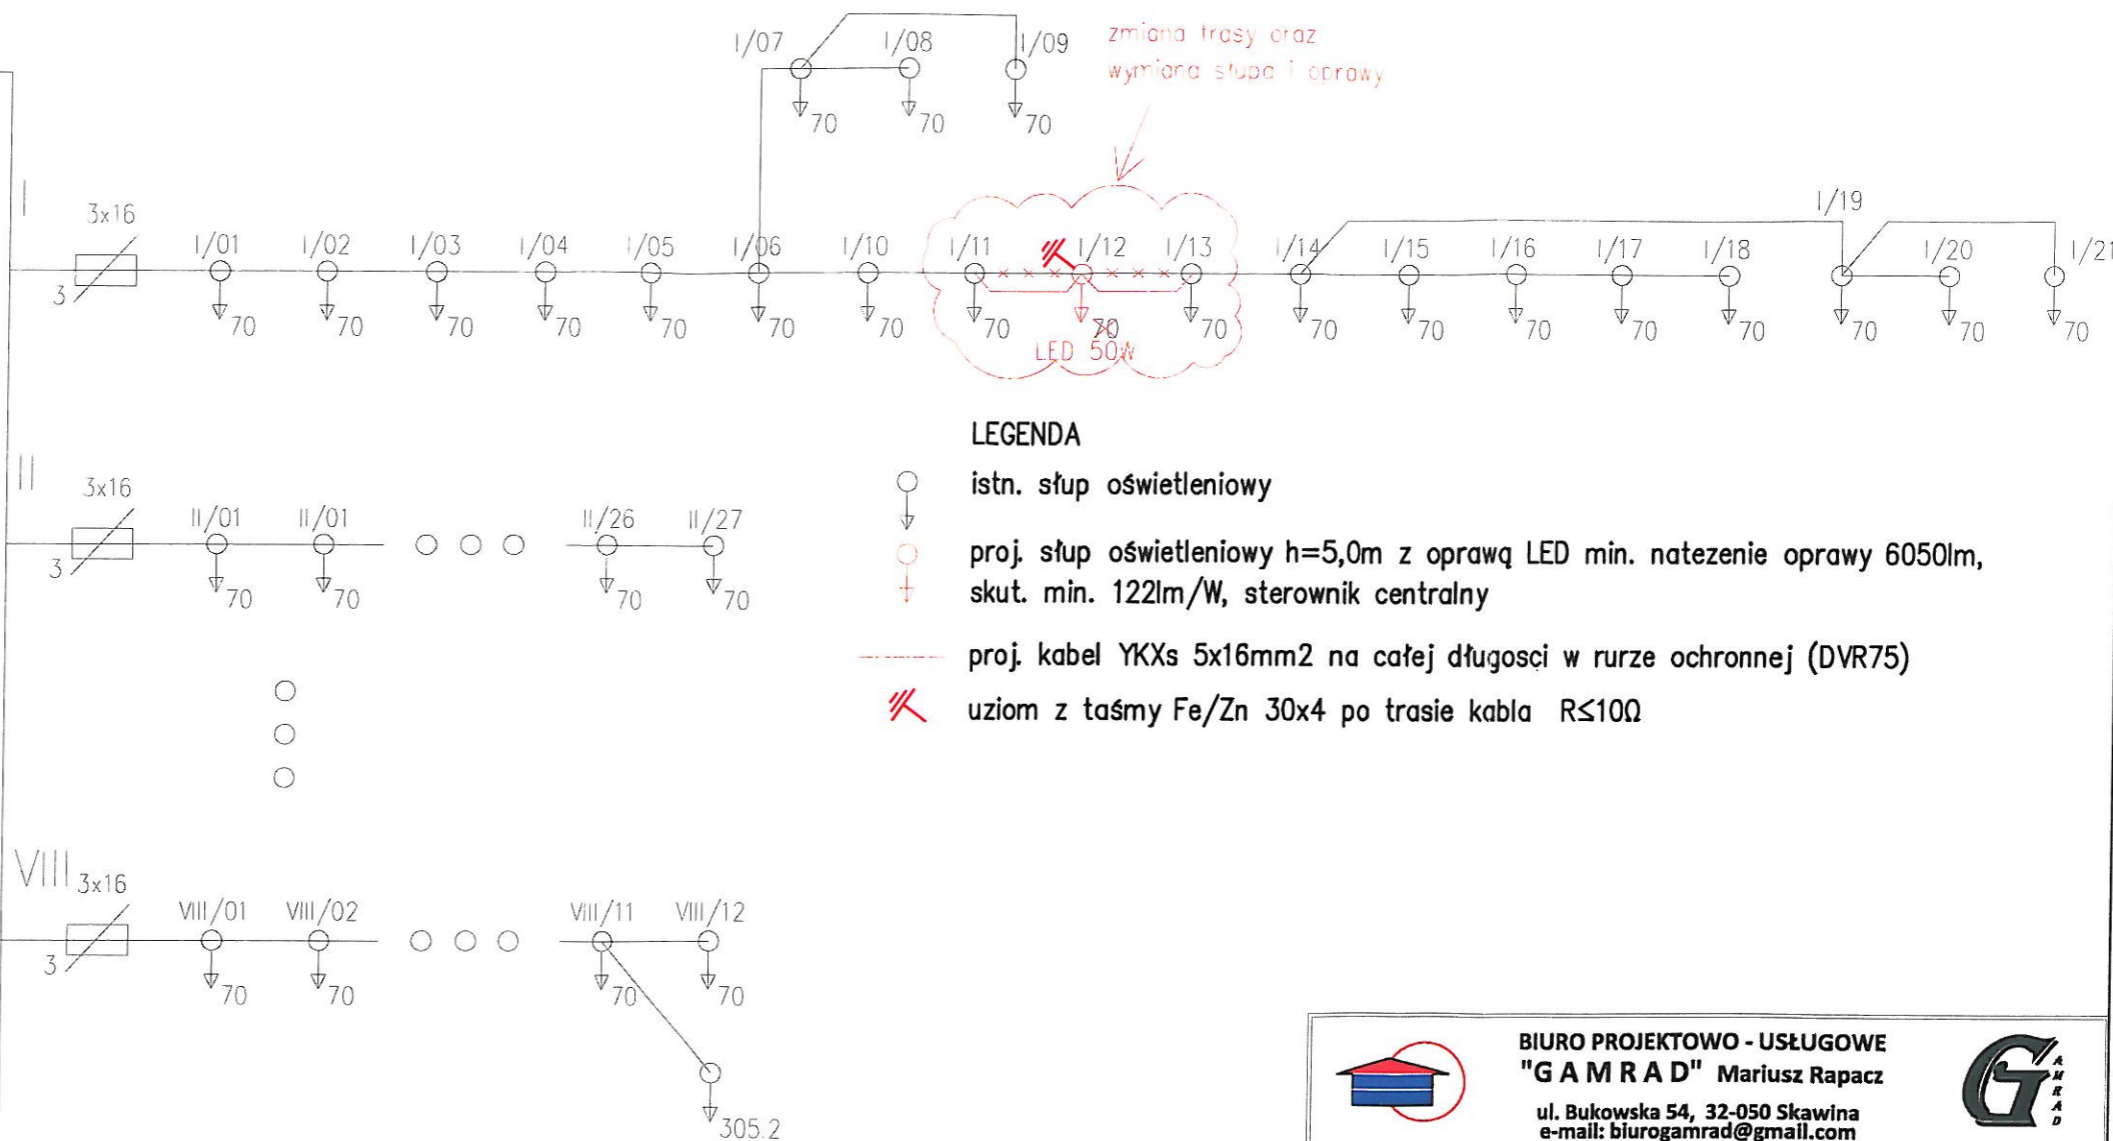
I/07 I/08 I/09
70 70 70

zmiana trasy oraz wymiana słupa i oprawy

I

3x16
3

I/01 I/02 I/03 I/04 I/05 I/06 I/10 I/11 I/12 I/13 I/14 I/15 I/16 I/17 I/18 I/19 I/20 I/21

70 70 70 70 70 70 70 70 70 70 70 70 70 70 70 70 70 70

LED 50W

II

3x16
3

II/01 II/01 II/26 II/27

70 70 70 70

VIII 3x16
3

VIII/01 VIII/02 VIII/11 VIII/12

70 70 70 70

305.2

LEGENDA

istn. słup oświetleniowy

proj. słup oświetleniowy h=5,0m z oprawą LED min. natezenie oprawy 6050lm, skut. min. 122lm/W, sterownik centralny

proj. kabel YKXs 5x16mm2 na całej długosci w rurze ochronnej (DVR75)

uziom z taśmy Fe/Zn 30x4 po trasie kabla R≤10Ω

BIURO PROJEKTOWO - USŁUGOWE
"G A M R A D" Mariusz Rapacz
ul. Bukowska 54, 32-050 Skawina
e-mail: biurogamrad@gmail.com

G
G A M R A D